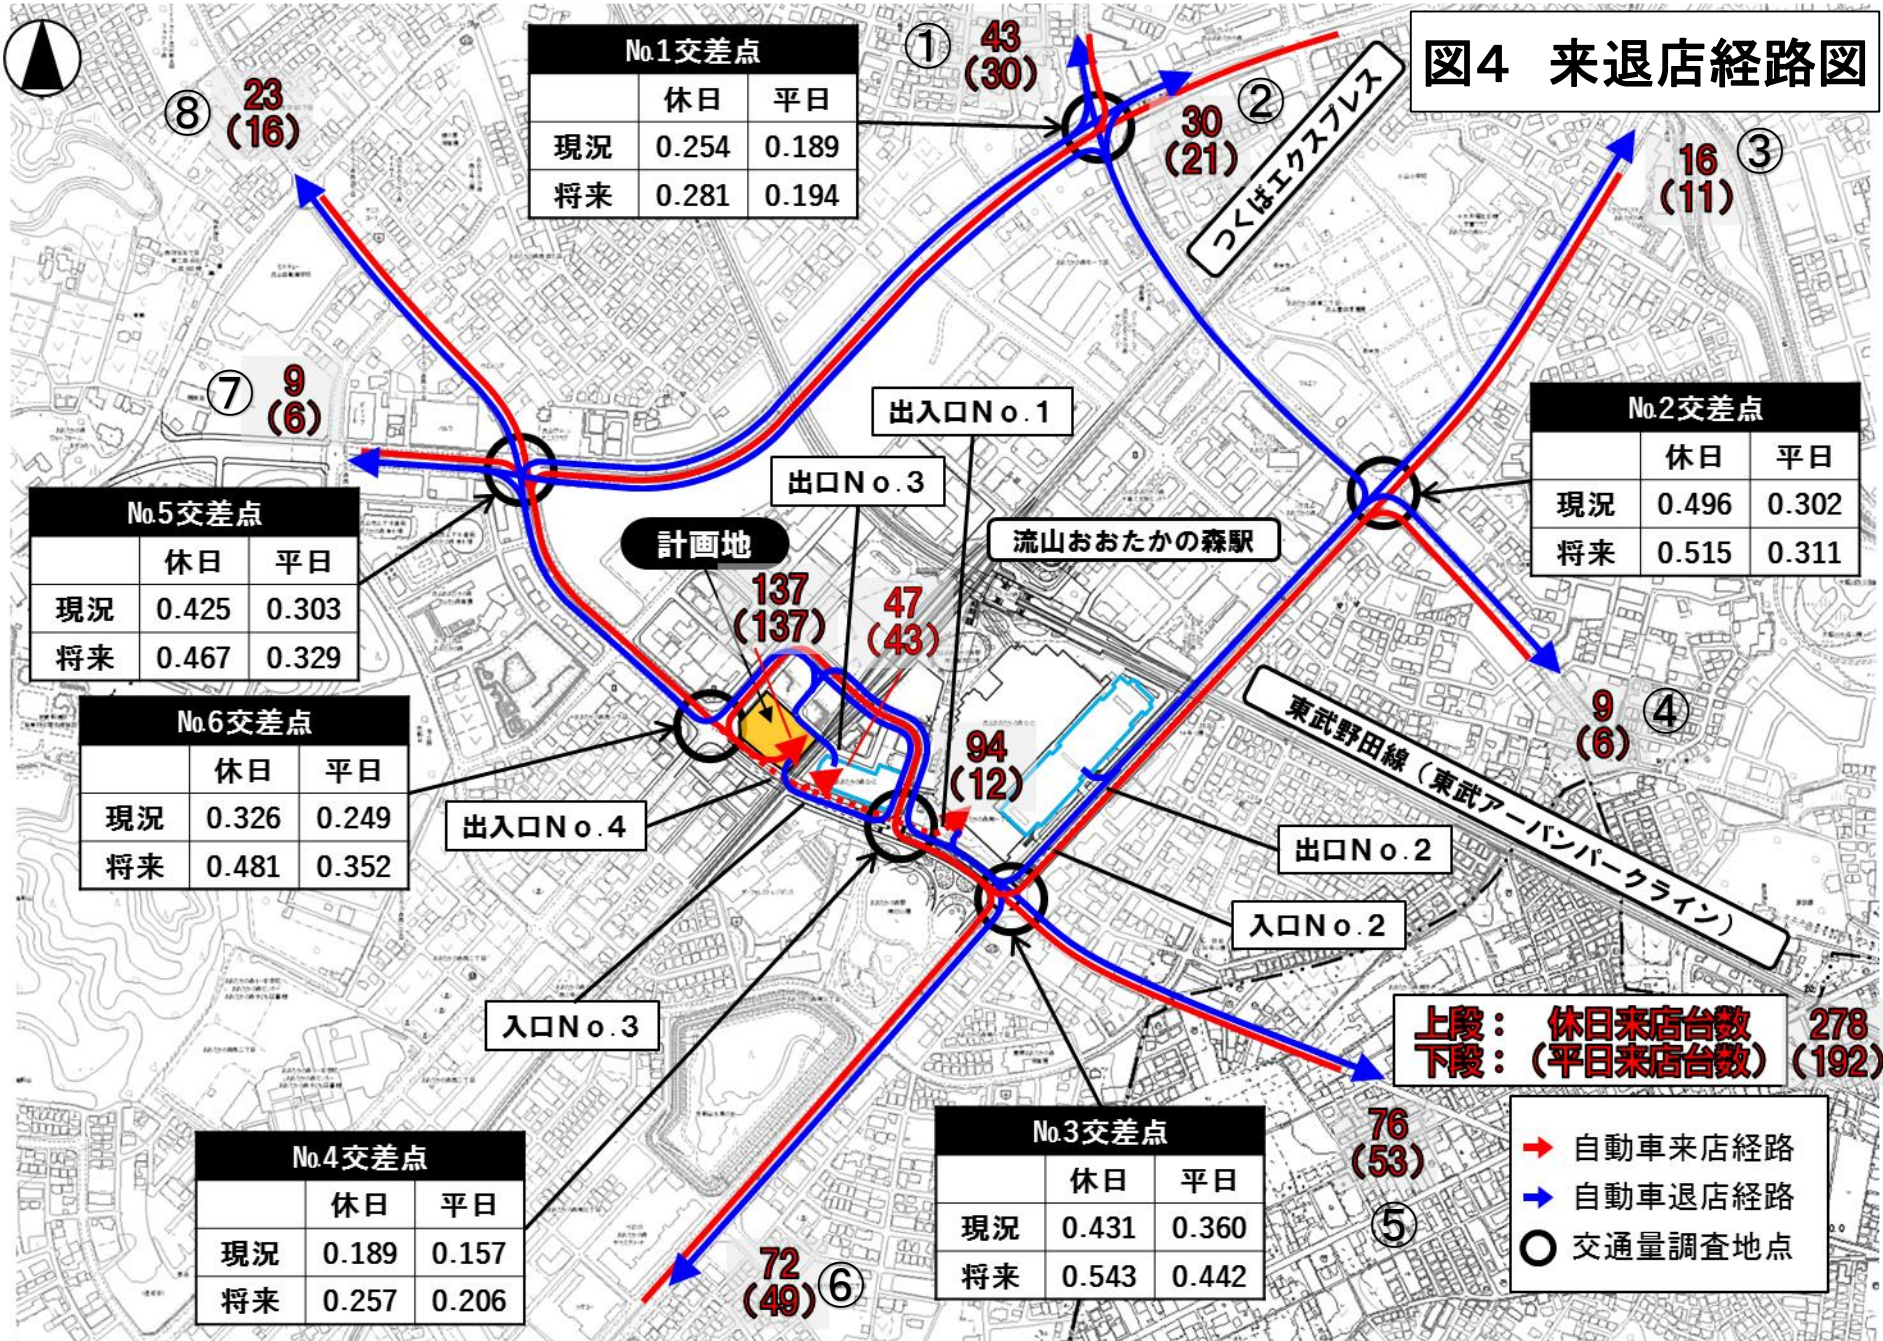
図4　来退店経路図

No.1交差点

| | 休日 | 平日 |
|---|---|---|
| 現況 | 0.254 | 0.189 |
| 将来 | 0.281 | 0.194 |

① 43 (30)

② 30 (21)

つくばエクスプレス

⑧ 23 (16)

③ 16 (11)

⑦ 9 (6)

出入口No.1

No.2交差点

| | 休日 | 平日 |
|---|---|---|
| 現況 | 0.496 | 0.302 |
| 将来 | 0.515 | 0.311 |

出口No.3

No.5交差点

| | 休日 | 平日 |
|---|---|---|
| 現況 | 0.425 | 0.303 |
| 将来 | 0.467 | 0.329 |

計画地

流山おおたかの森駅

137 (137)

47 (43)

No.6交差点

| | 休日 | 平日 |
|---|---|---|
| 現況 | 0.326 | 0.249 |
| 将来 | 0.481 | 0.352 |

東武野田線（東武アーバンパークライン）

④ 9 (6)

94 (12)

出入口No.4

出口No.2

入口No.2

入口No.3

上段：　休日来店台数
下段：（平日来店台数）

278 (192)

76 (53)

⑤

No.3交差点

| | 休日 | 平日 |
|---|---|---|
| 現況 | 0.431 | 0.360 |
| 将来 | 0.543 | 0.442 |

No.4交差点

| | 休日 | 平日 |
|---|---|---|
| 現況 | 0.189 | 0.157 |
| 将来 | 0.257 | 0.206 |

72 (49) ⑥

自動車来店経路
自動車退店経路
交通量調査地点